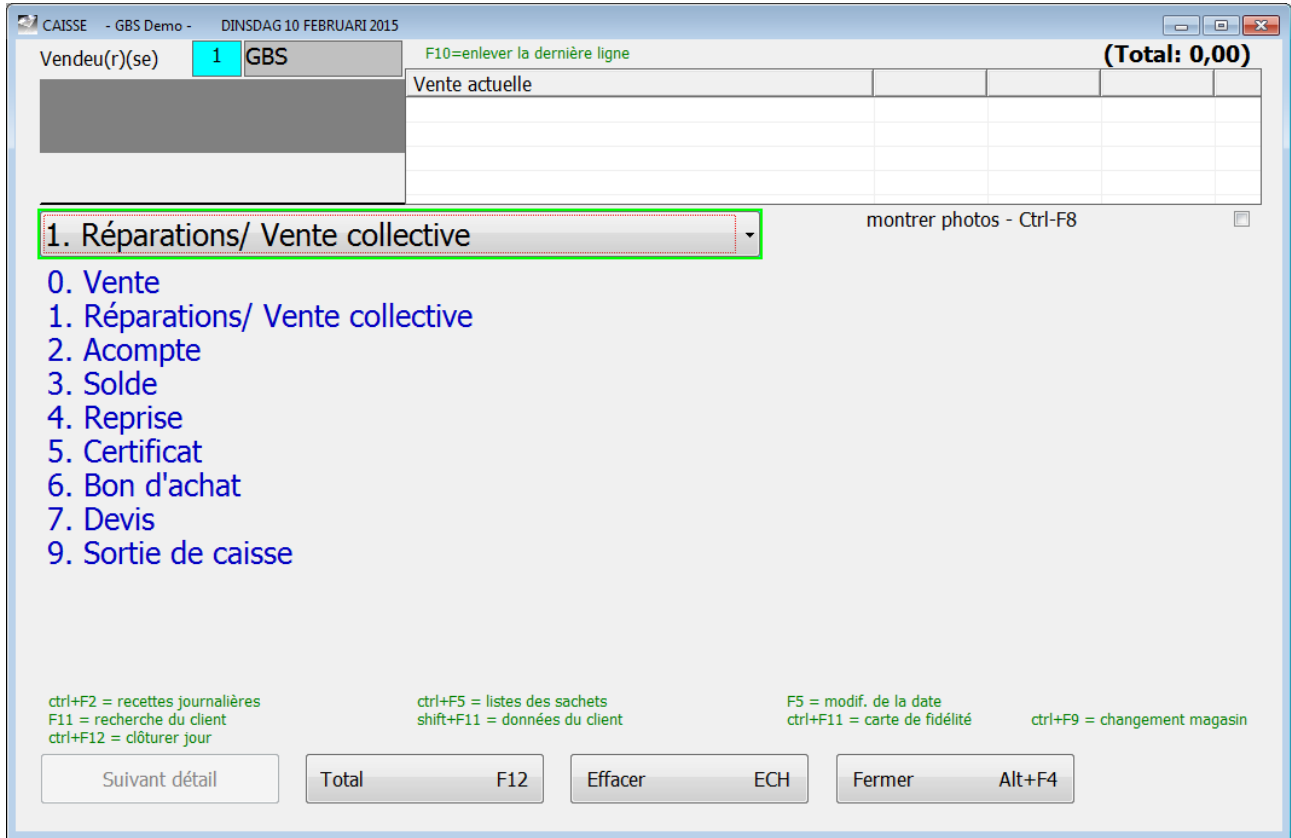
CAISSE - GBS Demo - DINSDAG 10 FEBRUARI 2015

Vendeu(r)(se) 1 GBS

F10=enlever la dernière ligne

(Total: 0,00)

| Vente actuelle | | | | |
|---|---|---|---|---|
| | | | | |
| | | | | |
| | | | | |
| | | | | |

1. Réparations/ Vente collective

montrer photos - Ctrl-F8

0. Vente
1. Réparations/ Vente collective
2. Acompte
3. Solde
4. Reprise
5. Certificat
6. Bon d'achat
7. Devis
9. Sortie de caisse

ctrl+F2 = recettes journalières
F11 = recherche du client
ctrl+F12 = clôturer jour

ctrl+F5 = listes des sachets
shift+F11 = données du client

F5 = modif. de la date
ctrl+F11 = carte de fidélité

ctrl+F9 = changement magasin

Suivant détail

Total F12

Effacer ECH

Fermer Alt+F4